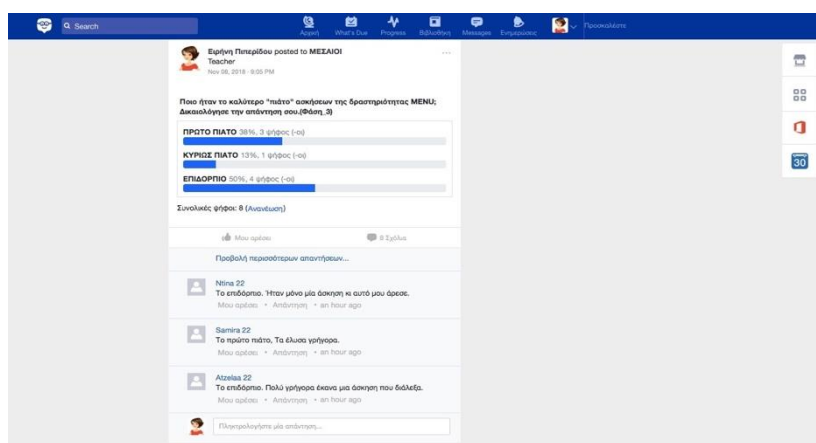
Search

Αρχική What's Due Progress Βιβλιοθήκη Messages Ενημερώσεις Προσκαλέστε

Ειρήνη Πιπερίδου posted to ΜΕΣΑΙΟΙ
Teacher
Nov 08, 2018 · 9:05 PM

Ποιο ήταν το καλύτερο "πιάτο" ασκήσεων της δραστηριότητας MENU; Δικαιολόγησε την απάντηση σου.(Φάση_3)

ΠΡΩΤΟ ΠΙΑΤΟ 38%, 3 ψήφος (-οι)

ΚΥΡΙΩΣ ΠΙΑΤΟ 13%, 1 ψήφος (-οι)

ΕΠΙΔΟΡΠΙΟ 50%, 4 ψήφος (-οι)

Συνολικές ψήφοι: 8 (Ανανέωση)

Μου αρέσει 8 Σχόλια

Προβολή περισσότερων απαντήσεων...

Ntina 22
Το επιδόρπιο. Ήταν μόνο μία άσκηση κι αυτό μου άρεσε.
Μου αρέσει · Απάντηση · an hour ago

Samira 22
Το πρώτο πιάτο, Τα έλυσα γρήγορα.
Μου αρέσει · Απάντηση · an hour ago

Atzelaa 22
Το επιδόρπιο. Πολύ γρήγορα έκανα μια άσκηση που διάλεξα.
Μου αρέσει · Απάντηση · an hour ago

Πληκτρολογήστε μία απάντηση...

30